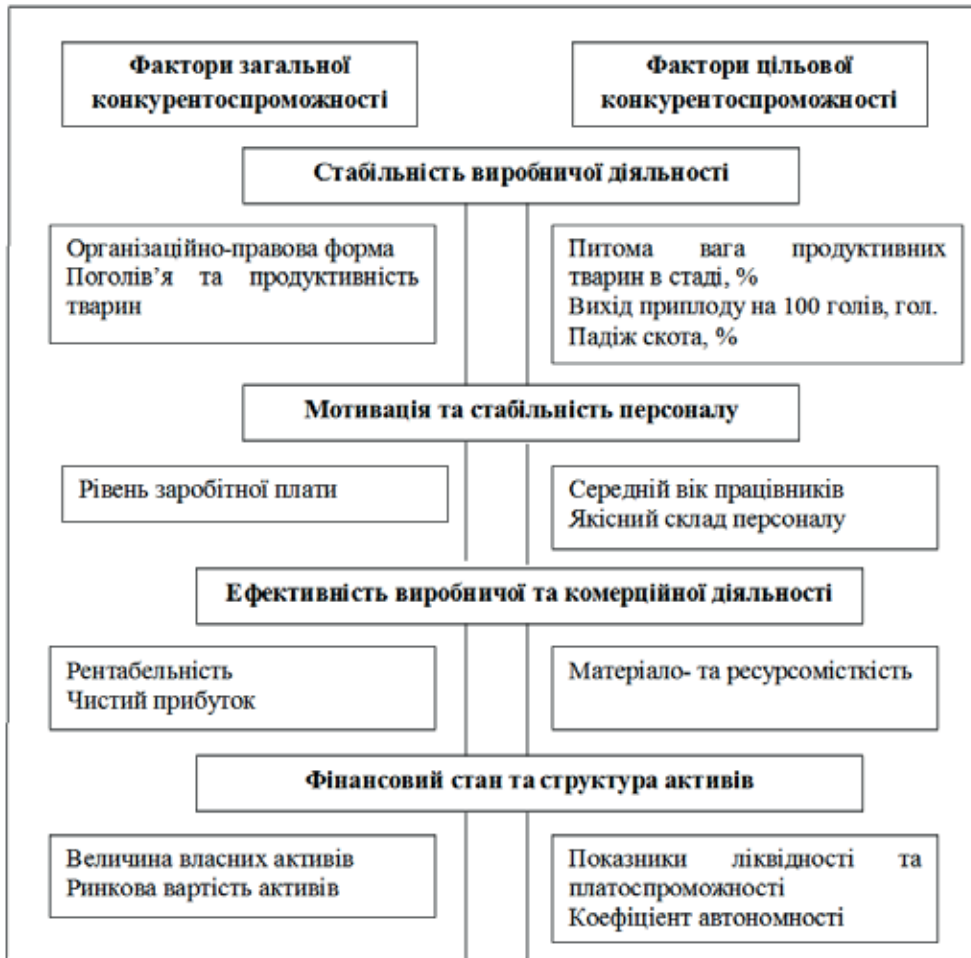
Фактори загальної конкурентоспроможності

Фактори цільової конкурентоспроможності

Стабільність виробничої діяльності

Організаційно-правова форма
Поголів'я та продуктивність тварин

Питома вага продуктивних тварин в стаді, %
Вихід приплоду на 100 голів, гол.
Падіж скота, %

Мотивація та стабільність персоналу

Рівень заробітної плати

Середній вік працівників
Якісний склад персоналу

Ефективність виробничої та комерційної діяльності

Рентабельність
Чистий прибуток

Матеріало- та ресурсомісткість

Фінансовий стан та структура активів

Величина власних активів
Ринкова вартість активів

Показники ліквідності та платоспроможності
Коефіцієнт автономності